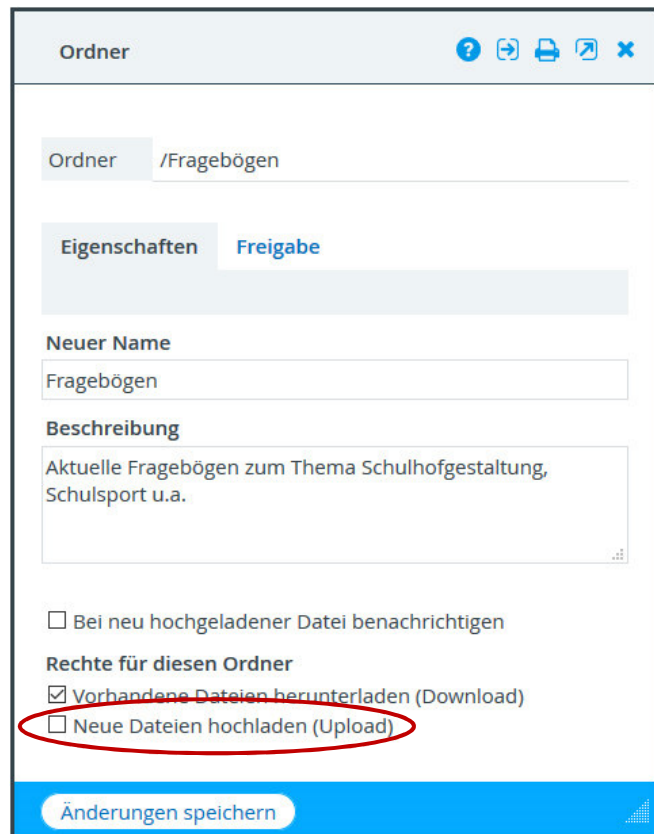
Ordner

Ordner /Fragebögen

Eigenschaften Freigabe

Neuer Name

Fragebögen

Beschreibung

Aktuelle Fragebögen zum Thema Schulhofgestaltung, Schulsport u.a.

☐ Bei neu hochgeladener Datei benachrichtigen

Rechte für diesen Ordner

☑ Vorhandene Dateien herunterladen (Download)

☐ Neue Dateien hochladen (Upload)

Änderungen speichern